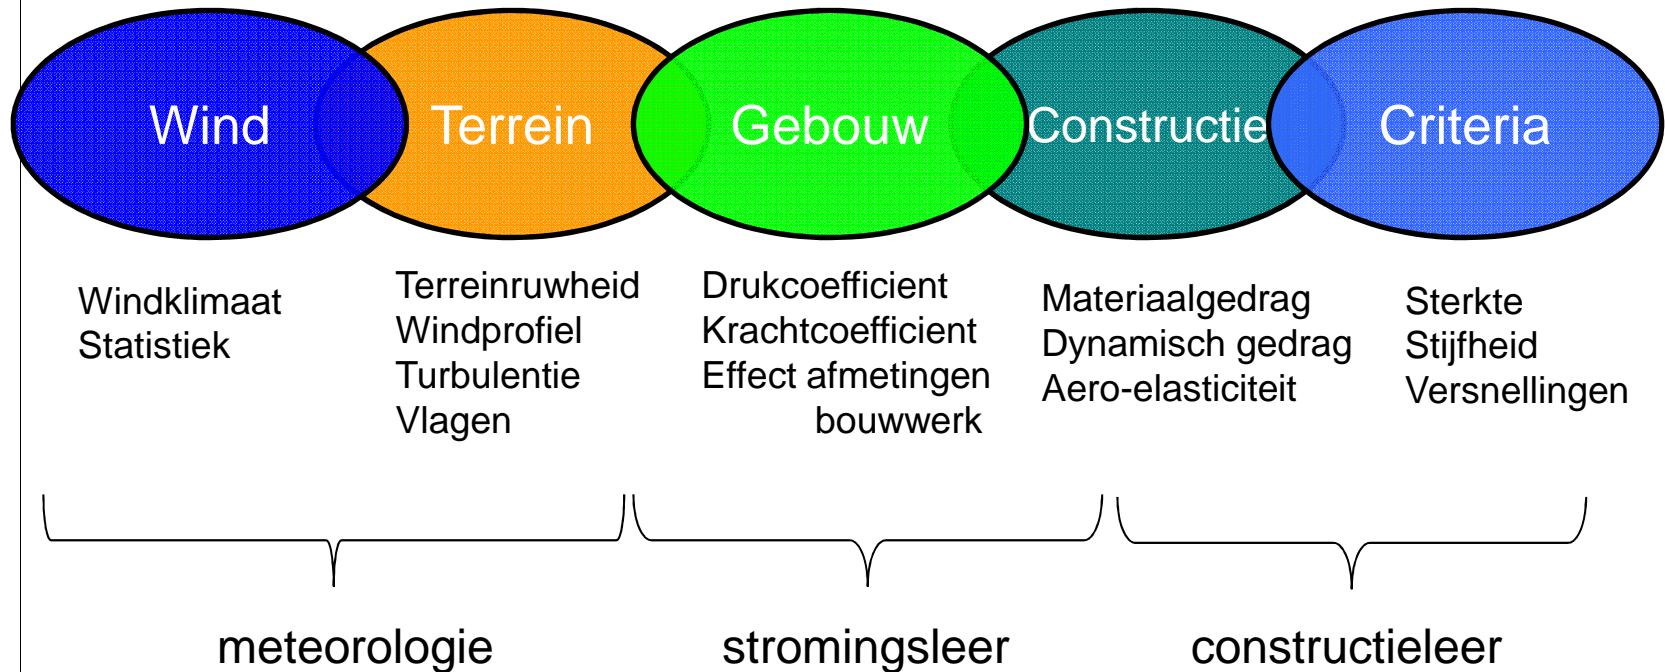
Wind

Terrein

Gebouw

Constructie

Criteria

Windklimaat
Statistiek

Terreinruwheid
Windprofiel
Turbulentie
Vlagen

Drukcoefficient
Krachtcoefficient
Effect afmetingen bouwwerk

Materiaalgedrag
Dynamisch gedrag
Aero-elasticiteit

Sterkte
Stijfheid
Versnellingen

meteorologie

stromingsleer

constructieleer